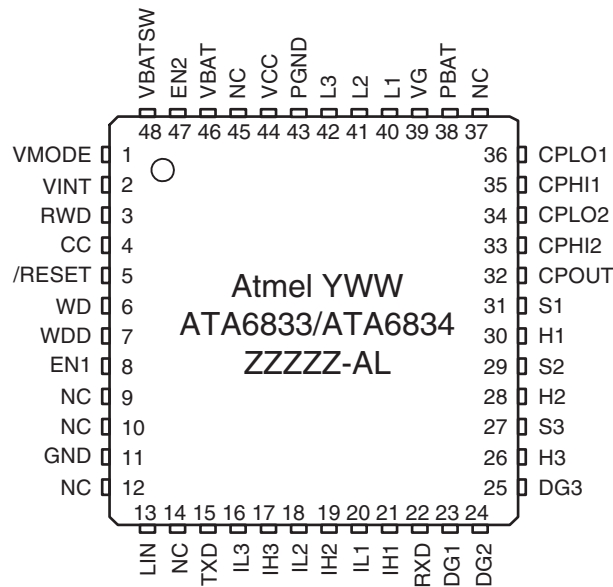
VBATSW EN2 VBAT NC VCC PGND L3 L2 L1 VG PBAT NC

48 47 46 45 44 43 42 41 40 39 38 37

VMODE 1
VINT 2
RWD 3
CC 4
/RESET 5
WD 6
WDD 7
EN1 8
NC 9
NC 10
GND 11
NC 12

Atmel YWW
ATA6833/ATA6834
ZZZZZ-AL

36 CPLO1
35 CPHI1
34 CPLO2
33 CPHI2
32 CPOUT
31 S1
30 H1
29 S2
28 H2
27 S3
26 H3
25 DG3

13 14 15 16 17 18 19 20 21 22 23 24

LIN NC TXD IL3 IH3 IL2 IH2 IL1 IH1 RXD DG1 DG2